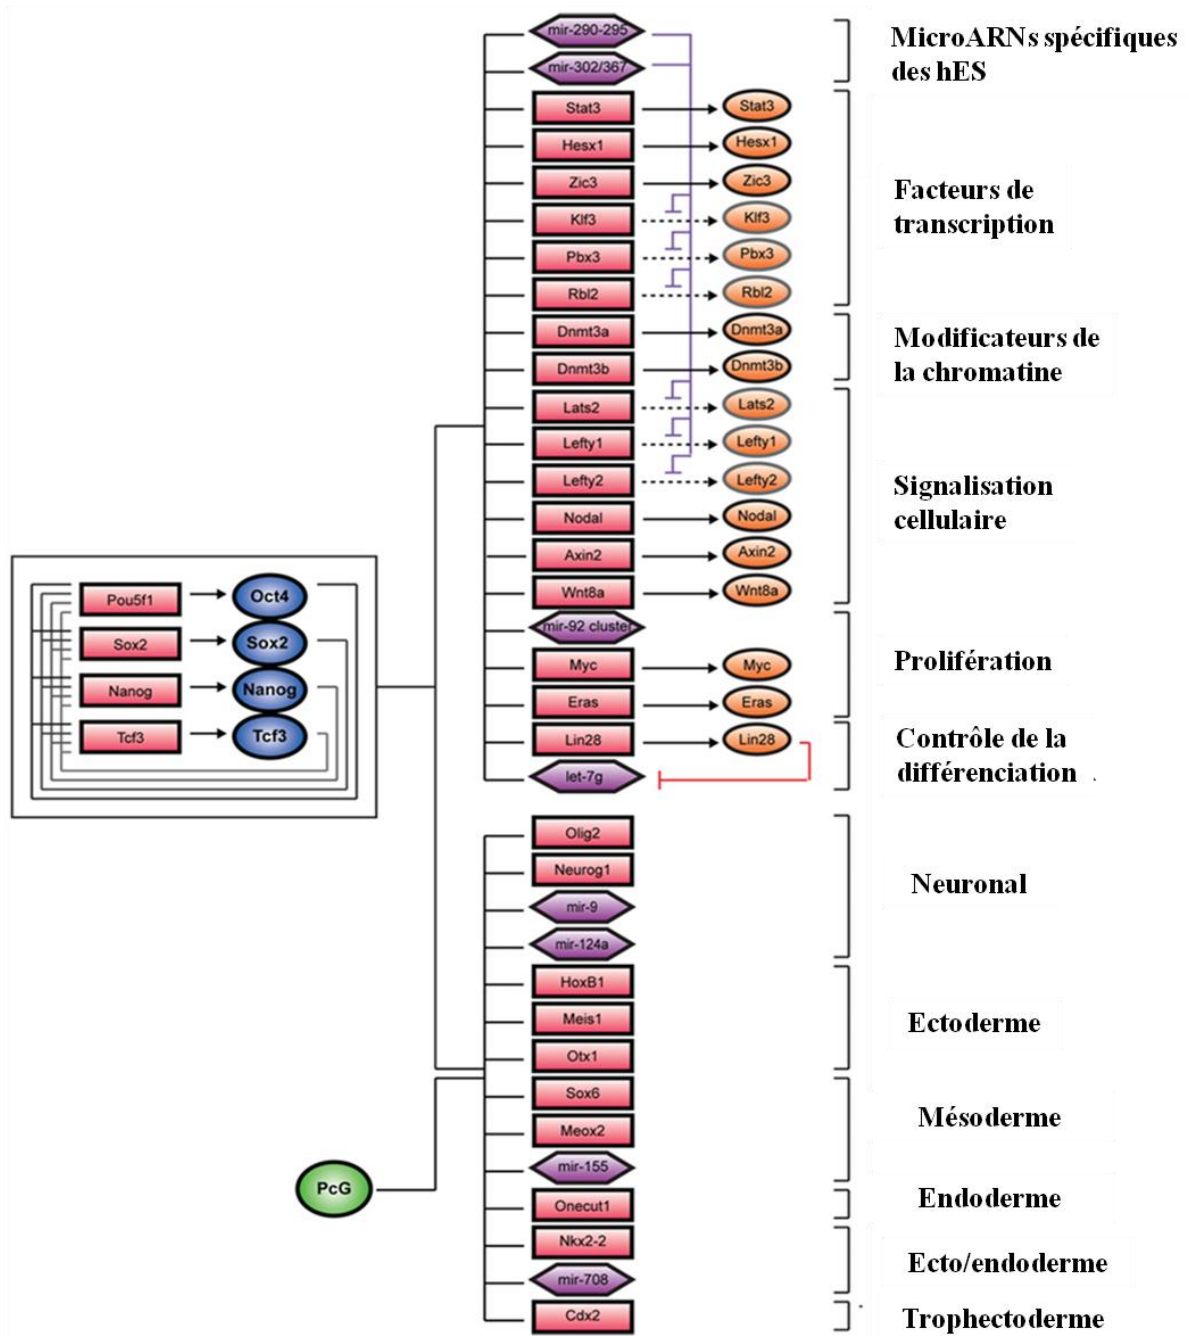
Pou5f1
Oct4
Sox2
Sox2
Nanog
Nanog
Tcf3
Tcf3

PcG

mir-290-295
mir-302/367
Stat3
Stat3
Hesx1
Hesx1
Zic3
Zic3
Klf3
Klf3
Pbx3
Pbx3
Rbl2
Rbl2
Dnmt3a
Dnmt3a
Dnmt3b
Dnmt3b
Lats2
Lats2
Lefty1
Lefty1
Lefty2
Lefty2
Nodal
Nodal
Axin2
Axin2
Wnt8a
Wnt8a
mir-92 cluster
Myc
Myc
Eras
Eras
Lin28
Lin28
let-7g
Olig2
Neurog1
mir-9
mir-124a
HoxB1
Meis1
Otx1
Sox6
Meox2
mir-155
Onecut1
Nkx2-2
mir-708
Cdx2

MicroARNs spécifiques des hES
Facteurs de transcription
Modificateurs de la chromatine
Signalisation cellulaire
Prolifération
Contrôle de la différenciation
Neuronal
Ectoderme
Mésoderme
Endoderme
Ecto/endoderme
Trophectoderme